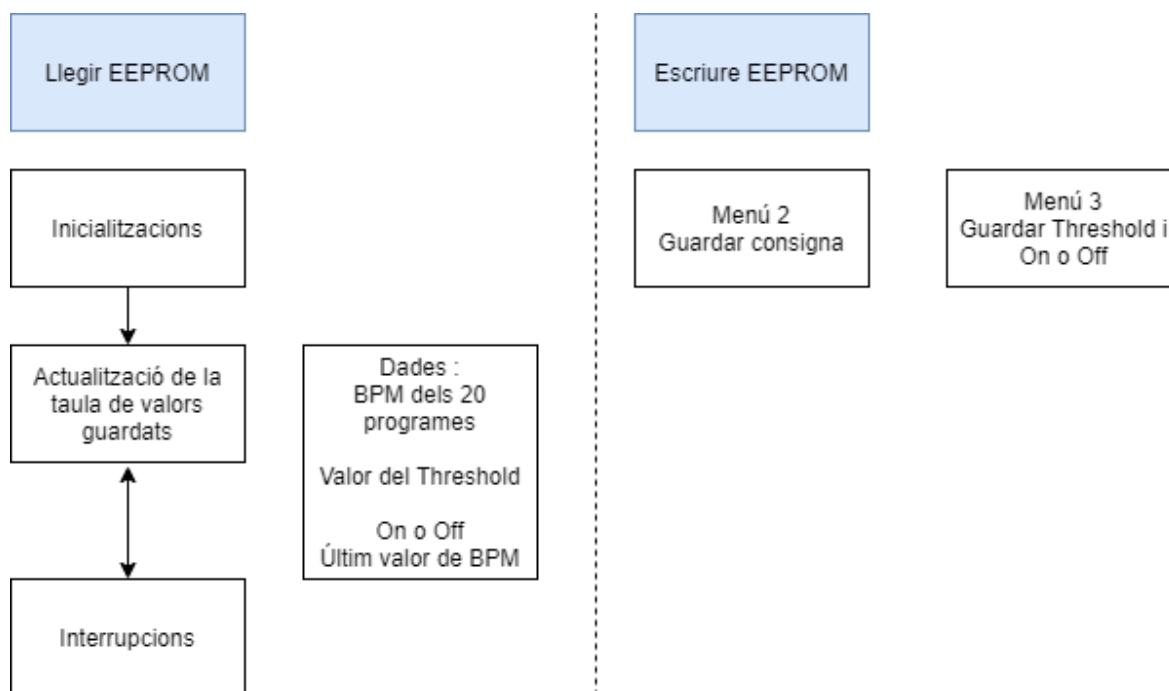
Llegir EEPROM

Inicialitzacions

Actualització de la taula de valors guardats

Dades :
BPM dels 20 programes

Valor del Threshold

On o Off
Últim valor de BPM

Interrupcions

Escriure EEPROM

Menú 2
Guardar consigna

Menú 3
Guardar Threshold i
On o Off